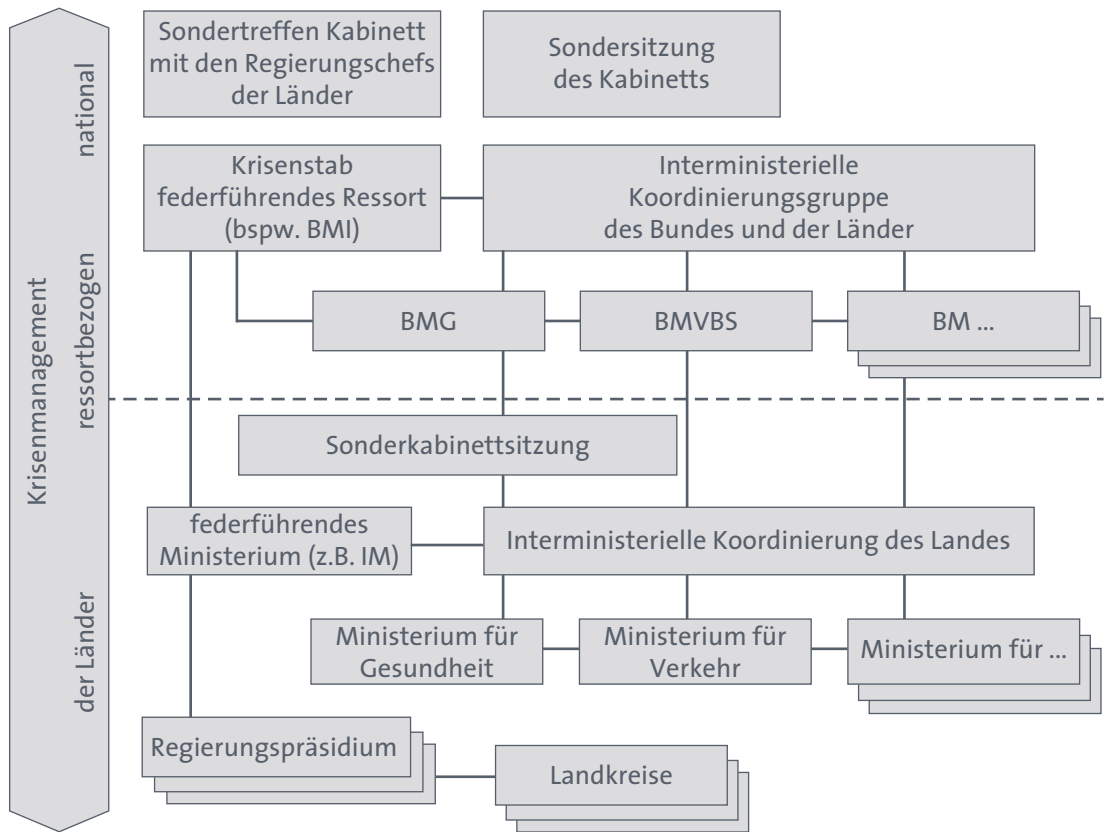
Krisenmanagement

national

ressortbezogen

der Länder

Sondertreffen Kabinett mit den Regierungschefs der Länder

Sondersitzung des Kabinetts

Krisenstab federführendes Ressort (bspw. BMI)

Interministerielle Koordinierungsgruppe des Bundes und der Länder

BMG

BMVBS

BM ...

Sonderkabinettsitzung

federführendes Ministerium (z.B. IM)

Interministerielle Koordinierung des Landes

Ministerium für Gesundheit

Ministerium für Verkehr

Ministerium für ...

Regierungspräsidium

Landkreise